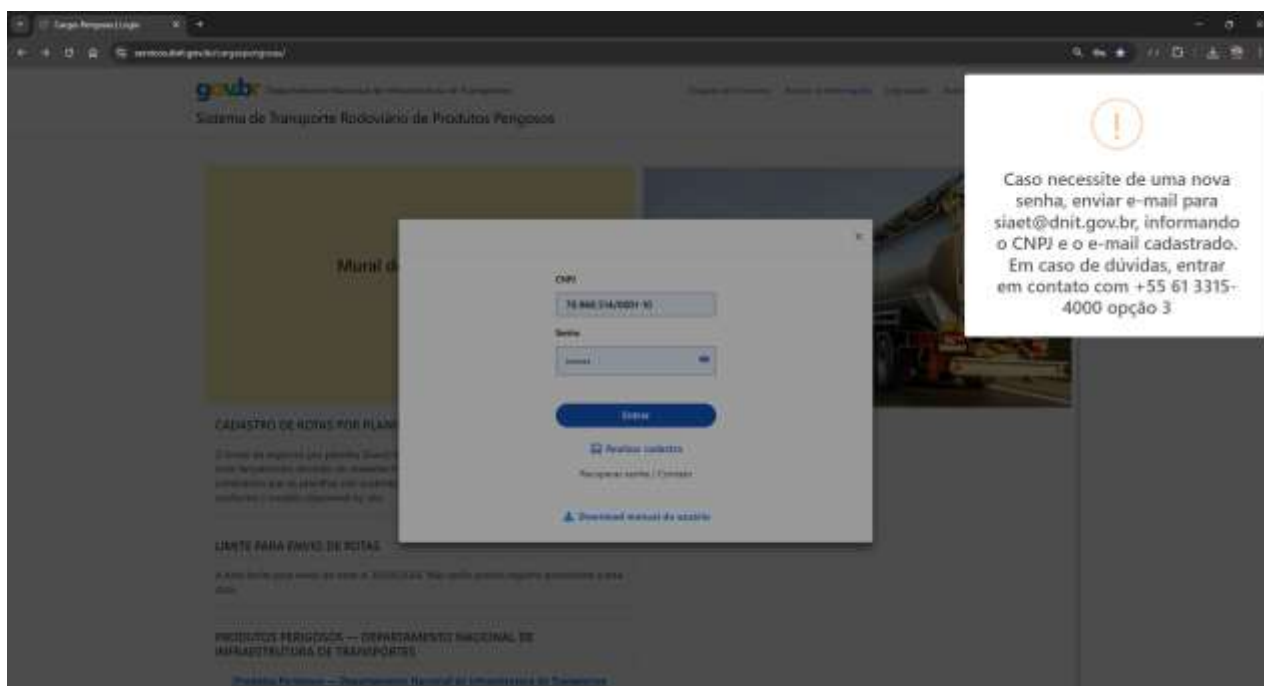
Cargas Perigosas | Login

gov.br

Sistema de Transporte Rodoviário de Produtos Perigosos

Mural d

CADASTRO DE ROTAS POR PLAN

LIMITE PARA ENVIO DE ROTAS

PRODUTOS PERIGOSOS — DEPARTAMENTO NACIONAL DE INFRAESTRUTURA DE TRANSPORTES

CNPJ

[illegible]

Senha

Entrar

Realizar cadastro

Recuperar senha / Contato

Download manual do usuário

!

Caso necessite de uma nova senha, enviar e-mail para siaet@dnit.gov.br, informando o CNPJ e o e-mail cadastrado. Em caso de dúvidas, entrar em contato com +55 61 3315-4000 opção 3